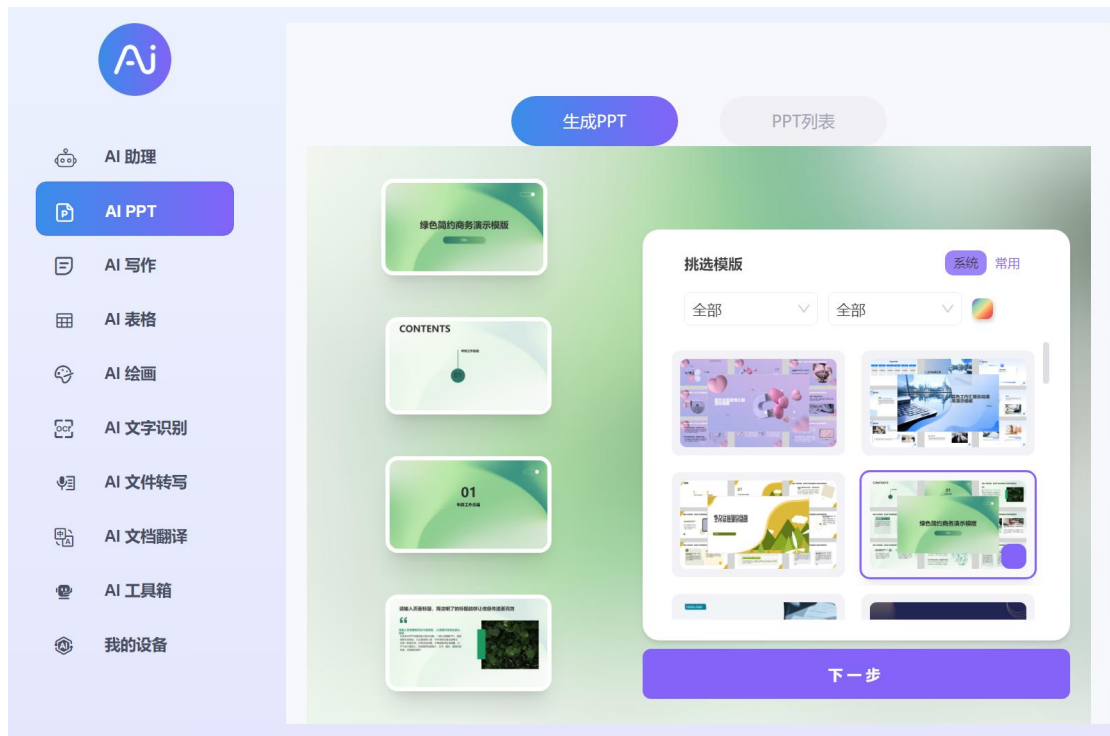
Ai

AI 助理

AI PPT

AI 写作

AI 表格

AI 绘画

AI 文字识别

AI 文件转写

AI 文档翻译

AI 工具箱

我的设备

生成PPT

PPT列表

绿色简约商务演示模版

CONTENTS

01

挑选模版

系统

常用

全部

全部

绿色简约商务演示模版

下一步